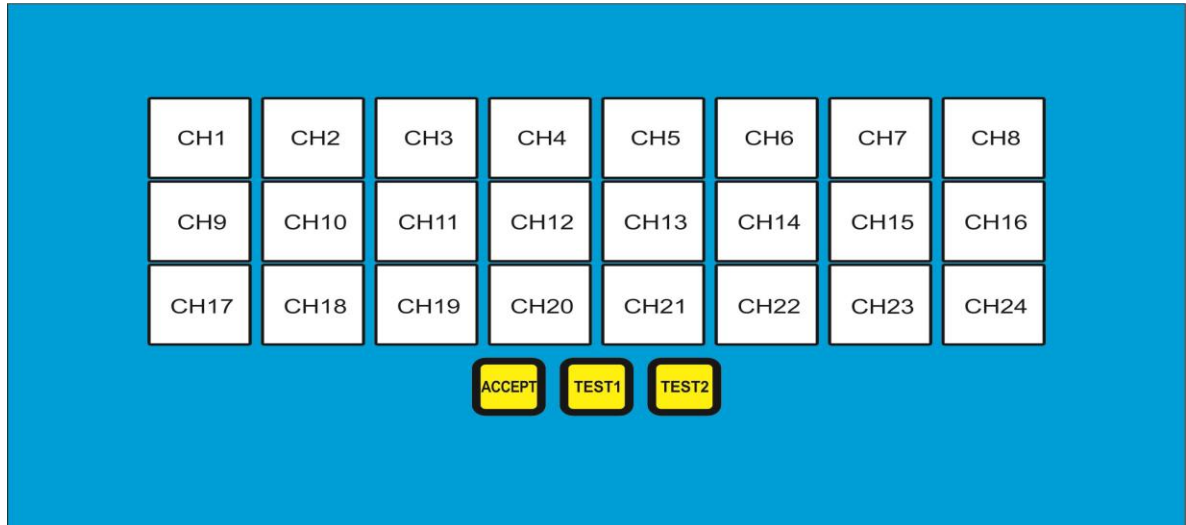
| CH1 | CH2 | CH3 | CH4 | CH5 | CH6 | CH7 | CH8 |
|---|---|---|---|---|---|---|---|
| CH9 | CH10 | CH11 | CH12 | CH13 | CH14 | CH15 | CH16 |
| CH17 | CH18 | CH19 | CH20 | CH21 | CH22 | CH23 | CH24 |

ACCEPT TEST1 TEST2